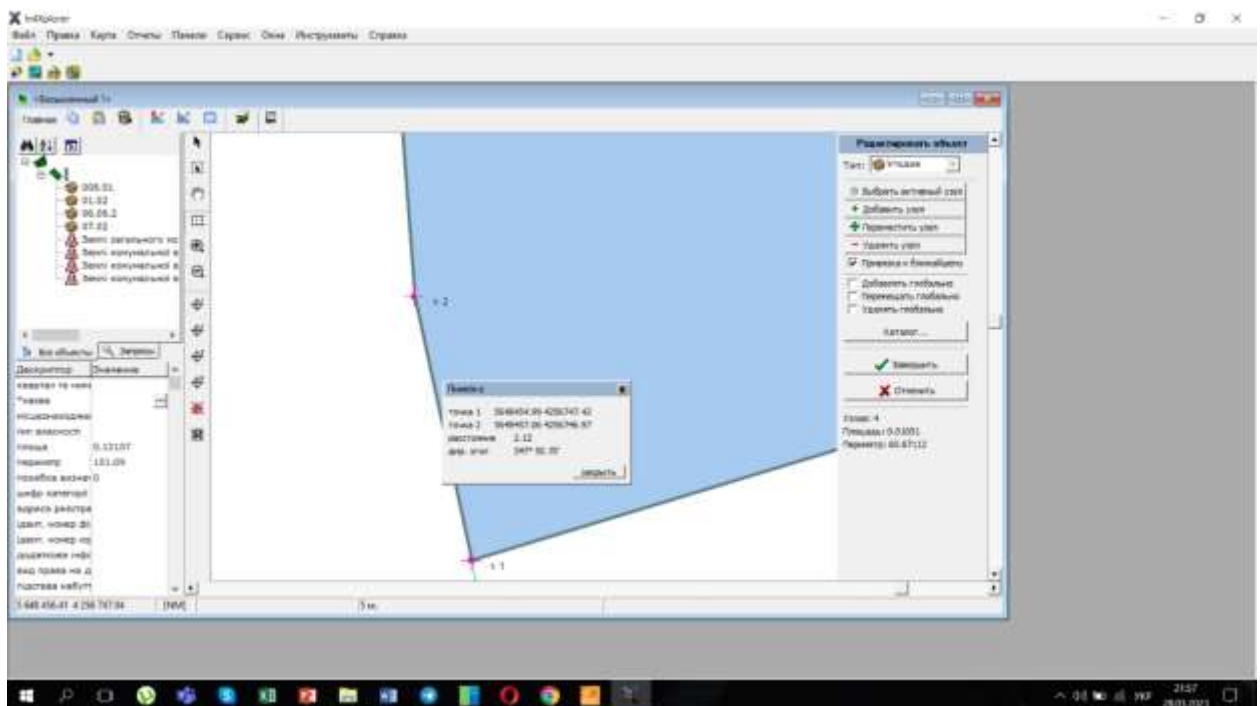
InMizer

Файл Правка Карта Отчеты Панели Сервис Окна Инструменты Справка

Главная

005.01
01.02
06.06.2
07.02
Землі загального ко
Землі комунальної в
Землі комунальної в
Землі комунальної в

Всі об'єкти | Запити

| Дескриптор | Значення |
|---|---|
| кварталу та номе | |
| Угіддя | |
| місцезнаходжен | |
| Вид власності | |
| Площа | 0.13107 |
| периметр | 151.09 |
| площа.вахи | 0 |
| шифр категорії | |
| адреса реєстра | |
| ідент. номер до | |
| ідент. номер ре | |
| додаткова інфо | |
| вид права на д | |
| підстава набутт | |

1 648 456.41 4 256 747.84 [NM] 3 м.

× 2

× 1

Помилка
точка 1 5648454.99 4256747.42
точка 2 5648457.06 4256746.97
расстояние 2.12
дир. угол 347° 51' 35"
Закрыть

Редактировать объект
Тип: Угіддя
Выбрать активный узел
Добавить узел
Переместить узел
Удалить узел
Привязка к ближайшему
Добавлять глобально
Перемещать глобально
Удалять глобально
Каталог...
Завершить
Отменить
Узлов: 4
Площадь: 0.0301
Периметр: 60.67112

УКР 21:57 28.01.2021